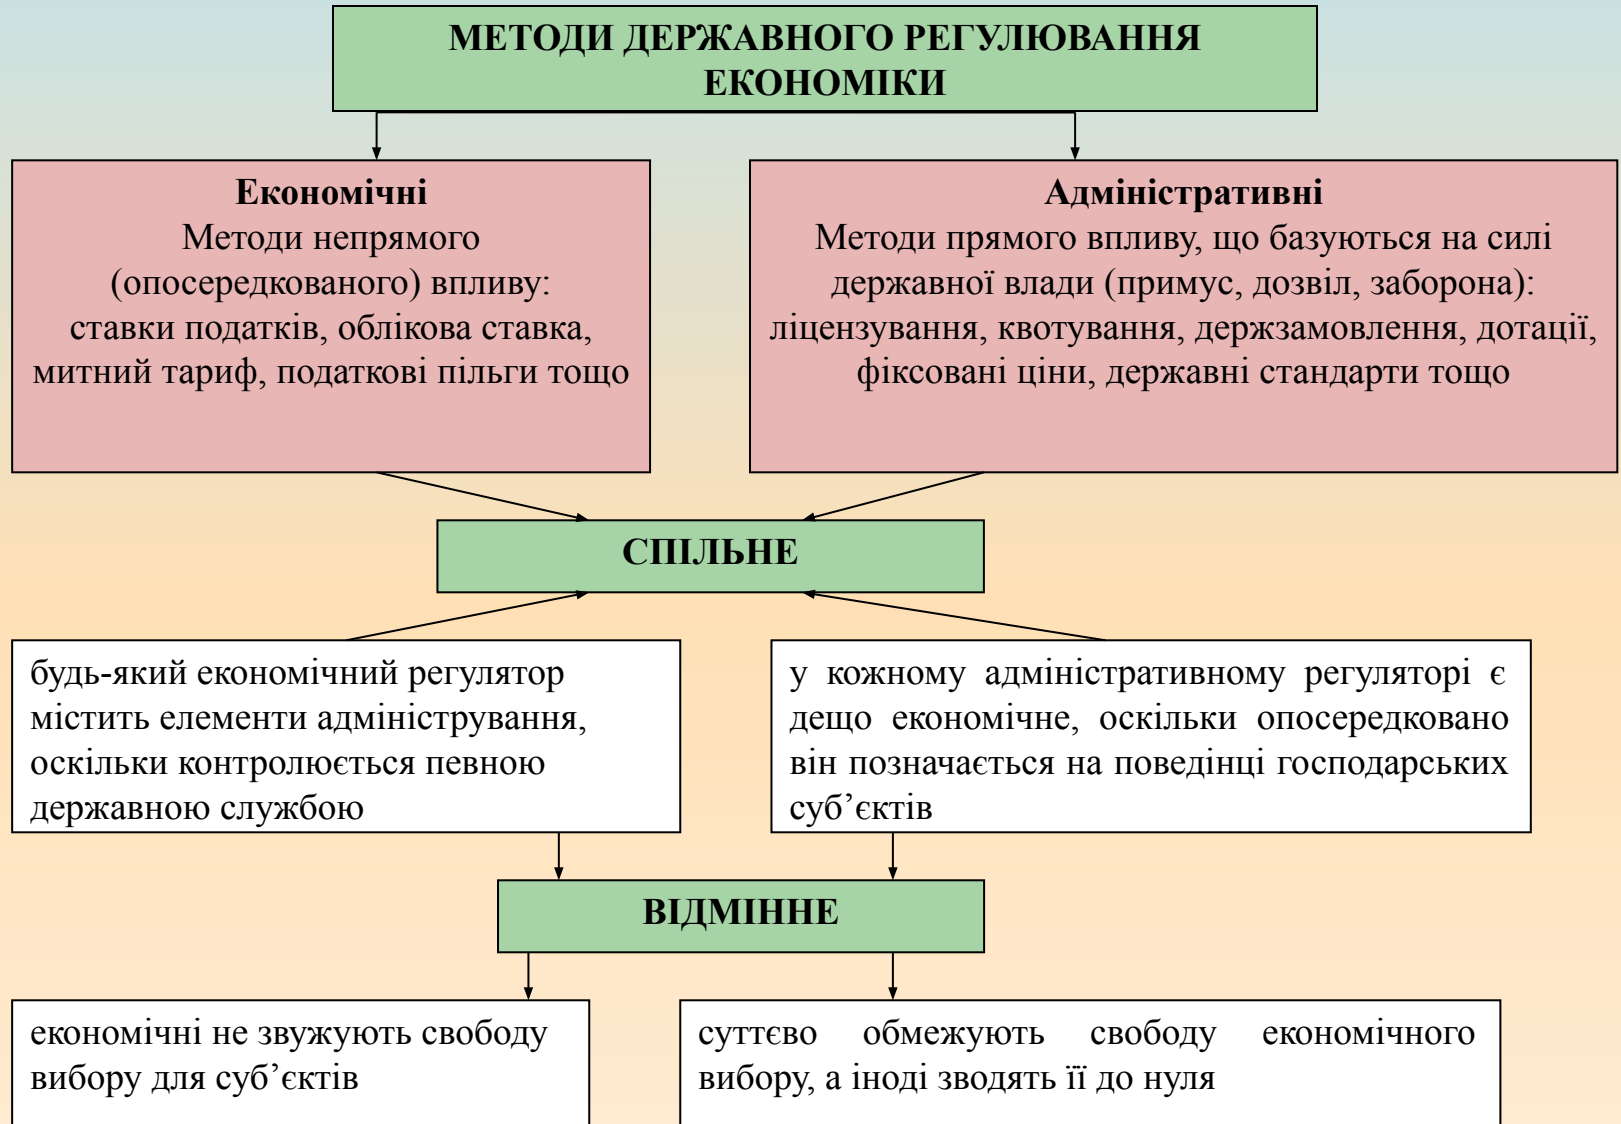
МЕТОДИ ДЕРЖАВНОГО РЕГУЛЮВАННЯ ЕКОНОМІКИ

Економічні
Методи непрямого (опосередкованого) впливу: ставки податків, облікова ставка, митний тариф, податкові пільги тощо

Адміністративні
Методи прямого впливу, що базуються на силі державної влади (примус, дозвіл, заборона): ліцензування, квотування, держзамовлення, дотації, фіксовані ціни, державні стандарти тощо

СПІЛЬНЕ

будь-який економічний регулятор містить елементи адміністрування, оскільки контролюється певною державною службою

у кожному адміністративному регуляторі є дещо економічне, оскільки опосередковано він позначається на поведінці господарських суб’єктів

ВІДМІННЕ

економічні не звужують свободу вибору для суб’єктів

суттєво обмежують свободу економічного вибору, а іноді зводять її до нуля